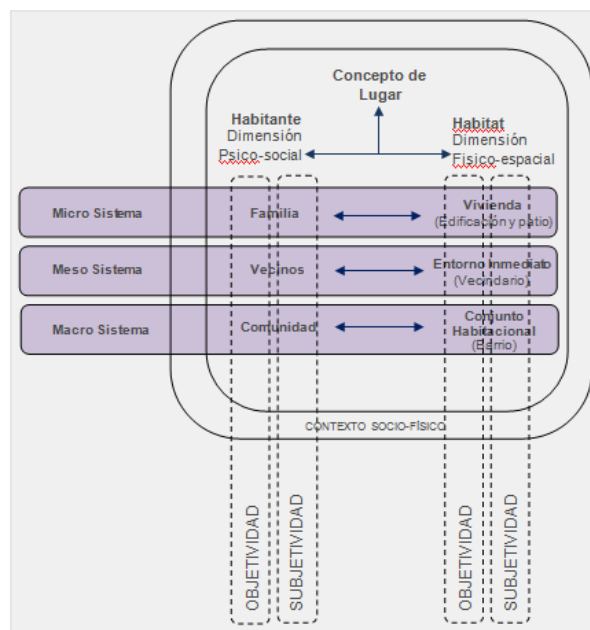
Concepto de Lugar

Habitante
Dimensión
Psico-social

Habitat
Dimensión
Físico-espacial

Micro Sistema
Familia
Vivienda
(Edificación y patio)

Meso Sistema
Vecinos
Entorno inmediato
(Vecindario)

Macro Sistema
Comunidad
Conjunto Habitacional
(Barrio)

CONTEXTO SOCIO-FÍSICO

OBJETIVIDAD
SUBJETIVIDAD
OBJETIVIDAD
SUBJETIVIDAD